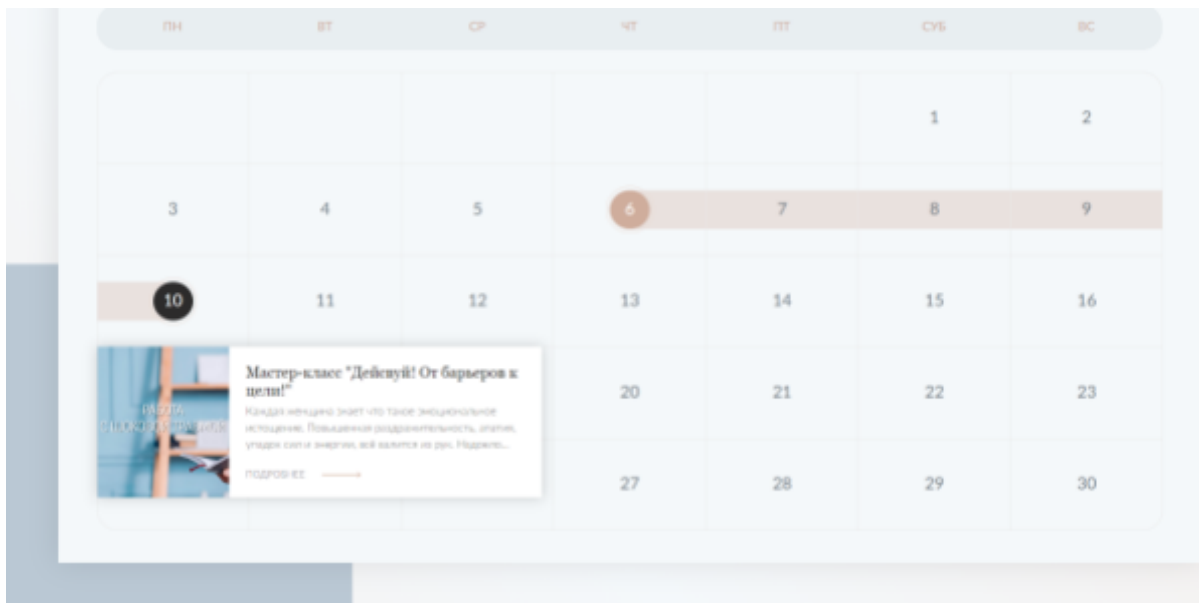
| ПН | ВТ | СР | ЧТ | ПТ | СУБ | ВС |
|---|---|---|---|---|---|---|
| | | | | | 1 | 2 |
| 3 | 4 | 5 | 6 | 7 | 8 | 9 |
| 10 | 11 | 12 | 13 | 14 | 15 | 16 |
| | | | 20 | 21 | 22 | 23 |
| | | | 27 | 28 | 29 | 30 |

РАБОТА С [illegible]

Мастер-класс "Действуй! От барьеров к цели!"

Каждая женщина знает что такое эмоциональное истощение. Повышенная раздражительность, апатия, упадок сил и энергии, всё валится из рук. Недоело...

ПОДРОБНЕЕ